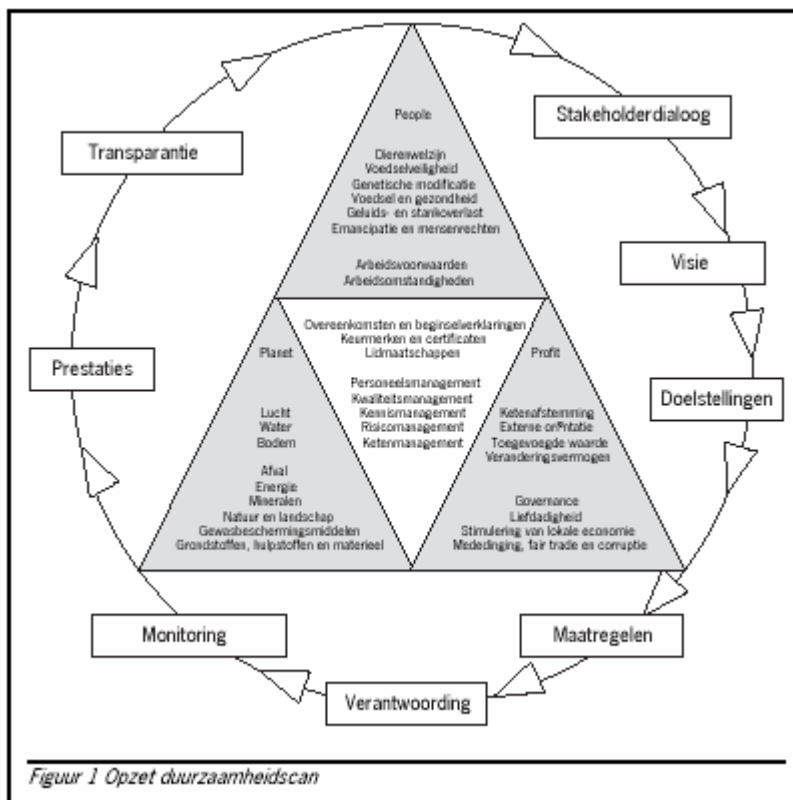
Stakeholderdialoog

Visie

Doelstellingen

Maatregelen

Verantwoording

Monitoring

Prestaties

Transparantie

People

Dierenwelzijn
Voedselveiligheid
Genetische modificatie
Voedsel en gezondheid
Geluids- en stankoverlast
Emancipatie en mensenrechten

Arbeidsvoorwaarden
Arbeidsomstandigheden

Planet

Lucht
Water
Bodem

Afval
Energie
Mineralen
Natuur en landschap
Gewasbeschermingsmiddelen
Grondstoffen, hulpstoffen en materieel

Overeenkomsten en beginselverklaringen
Keurmerken en certificaten
Lidmaatschappen

Personeelsmanagement
Kwaliteitsmanagement
Kennismanagement
Risicomanagement
Ketenmanagement

Profit

Ketenafstemming
Externe oriëntatie
Toegevoegde waarde
Veranderingsvermogen

Governance
Liefdadigheid
Stimulering van lokale economie
Mededinging, fair trade en corruptie

Figuur 1 Opzet duurzaamheidscan